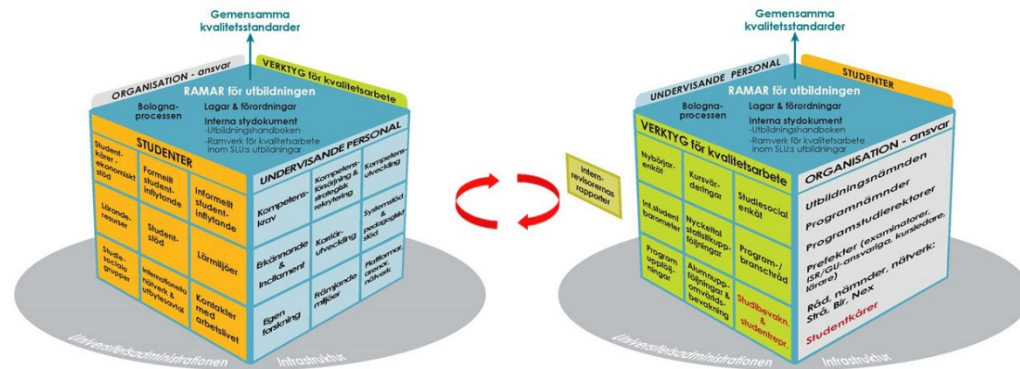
Gemensamma kvalitetsstandarder

ORGANISATION - ansvar

VERKTYG för kvalitetsarbete

RAMAR för utbildningen

Bologna-processen

Lagar & förordningar

Interna stydokument
-Utbildningshandboken
-Ramverk för kvalitetsarbete inom SLU:s utbildningar

STUDENTER

Student-kårer - ekonomiskt stöd

Formellt student-inflytande

Informellt student-inflytande

Lärande-resurser

Student-stöd

Lärmiljöer

Studie-sociala grupper

Internationella nätverk & utbytesavtal

Kontakter med arbetslivet

UNDERVISANDE PERSONAL

Kompetens-krav

Kompetens-försörjning & strategisk rekrytering

Kompetens-utveckling

Erkännande & incitament

Karriär-utveckling

Systemstöd & pedagogiskt stöd

Egen forskning

Främjande miljöer

Plattformar, arenor, nätverk

Universitetsadministrationen

Infrastruktur

Intern-revisorernas rapporter

Gemensamma kvalitetsstandarder

UNDERVISANDE PERSONAL

STUDENTER

RAMAR för utbildningen

Bologna-processen

Lagar & förordningar

Interna stydokument
-Utbildningshandboken
-Ramverk för kvalitetsarbete inom SLU:s utbildningar

VERKTYG för kvalitetsarbete

Nybörjar-enkät

Kursvär-deringar

Studiesocial enkät

Int. student barometer

Nyckeltal statistikupp-följningar

Program-/branschråd

Program upplös-ningar

Alumnupp-följningar & omvärlds-bevakning

Studiebevakn. & studentrepr.

ORGANISATION - ansvar

Utbildningsnämnden

Programnämnder

Programstudierektorer

Prefekter (examinatorer, ISR/GU-ansvariga, kursledare, lärare)

Råd, nämnder, nätverk: Strå, Bir, Nex

Studentkårer

Universitetsadministrationen

Infrastruktur